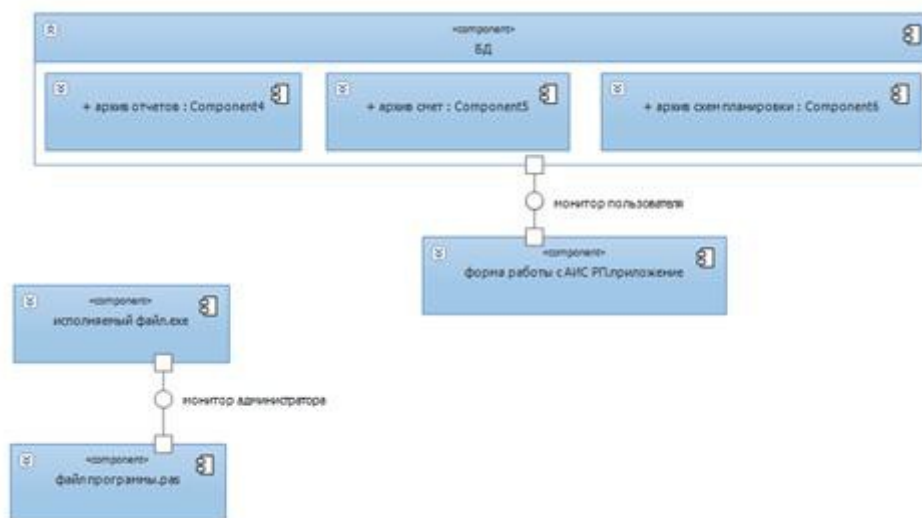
«component»
БД

+ архив отчетов : Component4

+ архив счет : Component5

+ архив схем планировки : Component6

монитор пользователя

«component»
форма работы с АИС РП.приложение

«component»
исполняемый файл.exe

монитор администратора

«component»
файл программы.pas